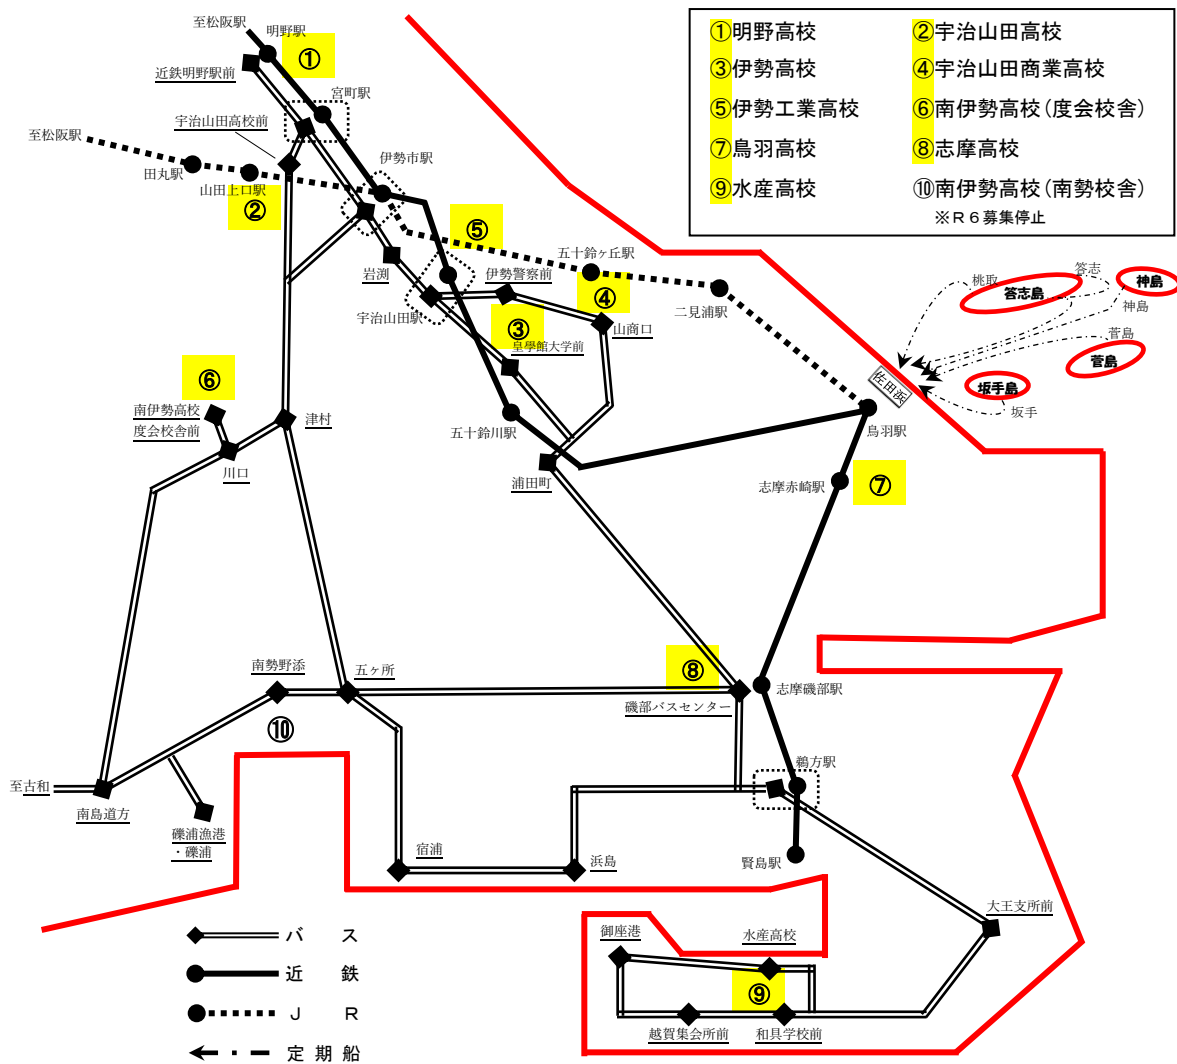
| | |
|---|---|
| ①明野高校 | ②宇治山田高校 |
| ③伊勢高校 | ④宇治山田商業高校 |
| ⑤伊勢工業高校 | ⑥南伊勢高校（度会校舎） |
| ⑦鳥羽高校 | ⑧志摩高校 |
| ⑨水産高校 | ⑩南伊勢高校（南勢校舎） |

※Ｒ６募集停止

至松阪駅
明野駅
①
近鉄明野駅前
宮町駅
宇治山田高校前
至松阪駅
田丸駅
山田上口駅
②
伊勢市駅
⑤
岩渕
伊勢警察前
五十鈴ヶ丘駅
宇治山田駅
④
山商口
二見浦駅
③
皇學館大学前
⑥
南伊勢高校
度会校舎前
津村
五十鈴川駅
川口
浦田町
鳥羽駅
佐田浜
志摩赤崎駅
⑦
桃取
答志島
答志
神島
神島
菅島
菅島
坂手島
坂手
⑧
南勢野添
五ヶ所
磯部バスセンター
志摩磯部駅
⑩
至古和
南島道方
礫浦漁港
・礫浦
鵜方駅
宿浦
浜島
賢島駅
大王支所前
御座港
水産高校
⑨
越賀集会所前
和具学校前
バ　ス
近　鉄
Ｊ　Ｒ
定 期 船